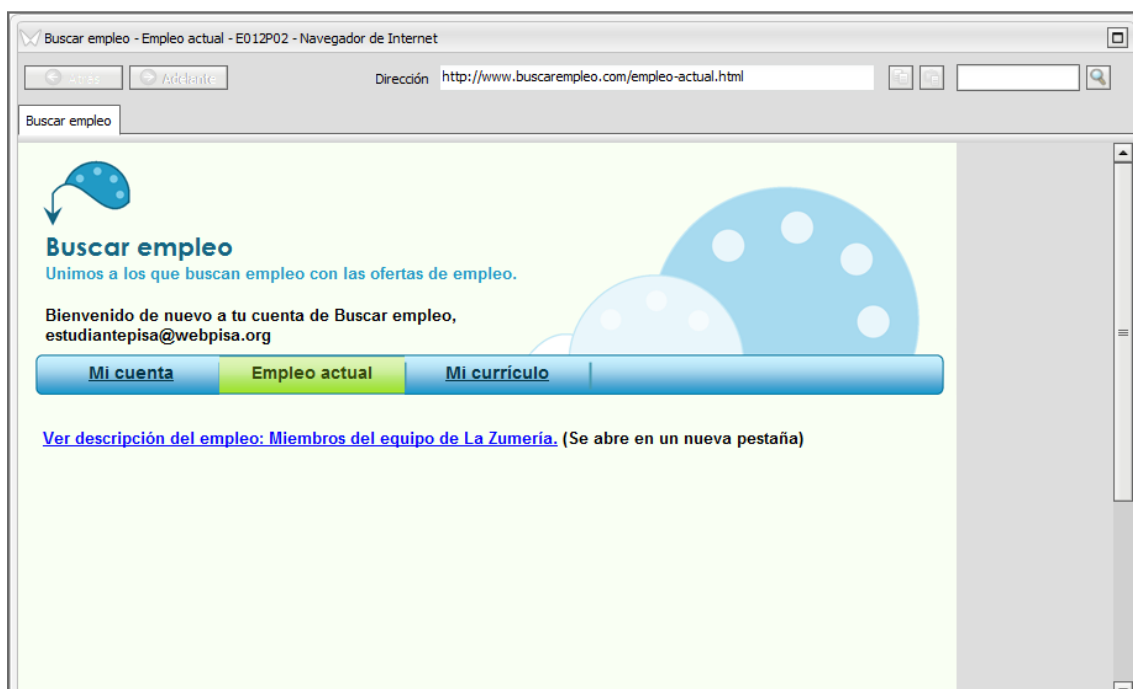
Buscar empleo - Empleo actual - E012P02 - Navegador de Internet

Atrás Adelante Dirección http://www.buscarempleo.com/empleo-actual.html

Buscar empleo

Buscar empleo
Unimos a los que buscan empleo con las ofertas de empleo.

Bienvenido de nuevo a tu cuenta de Buscar empleo, estudiantepisa@webpisa.org

Mi cuenta | Empleo actual | Mi currículo

Ver descripción del empleo: Miembros del equipo de La Zumería. (Se abre en un nueva pestaña)